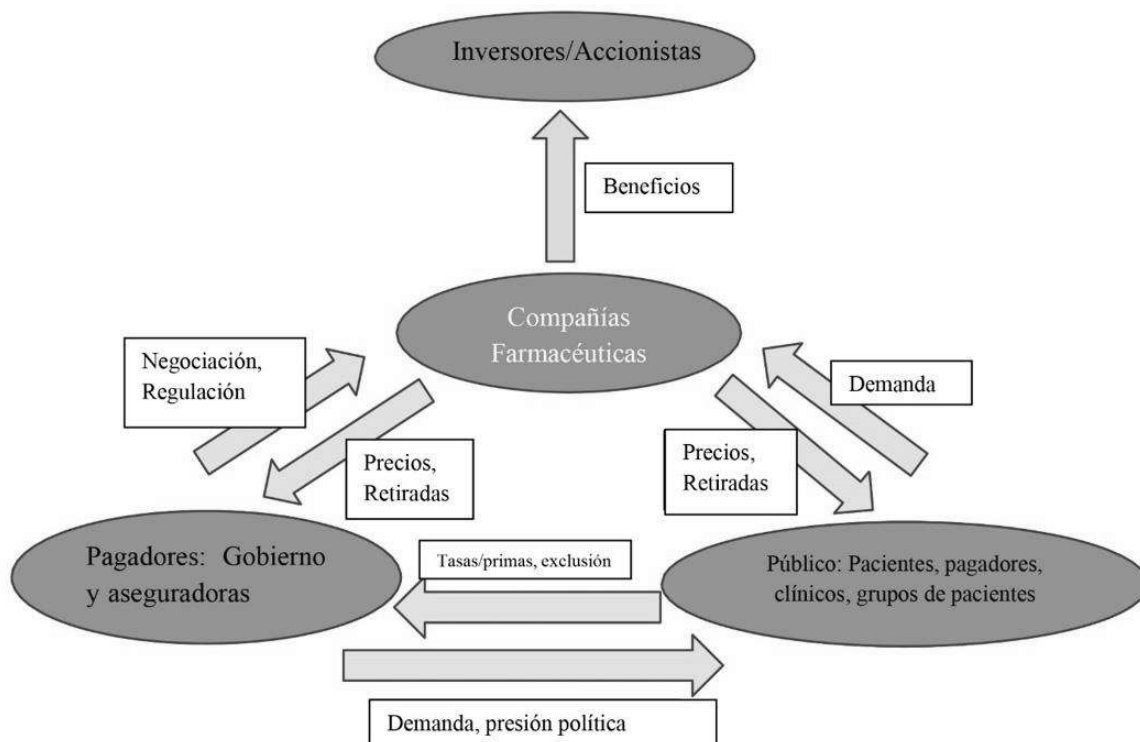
Inversores/Accionistas

Beneficios

Compañías Farmacéuticas

Negociación, Regulación

Demanda

Precios, Retiradas

Precios, Retiradas

Pagadores: Gobierno y aseguradoras

Tasas/primas, exclusión

Público: Pacientes, pagadores, clínicos, grupos de pacientes

Demanda, presión política